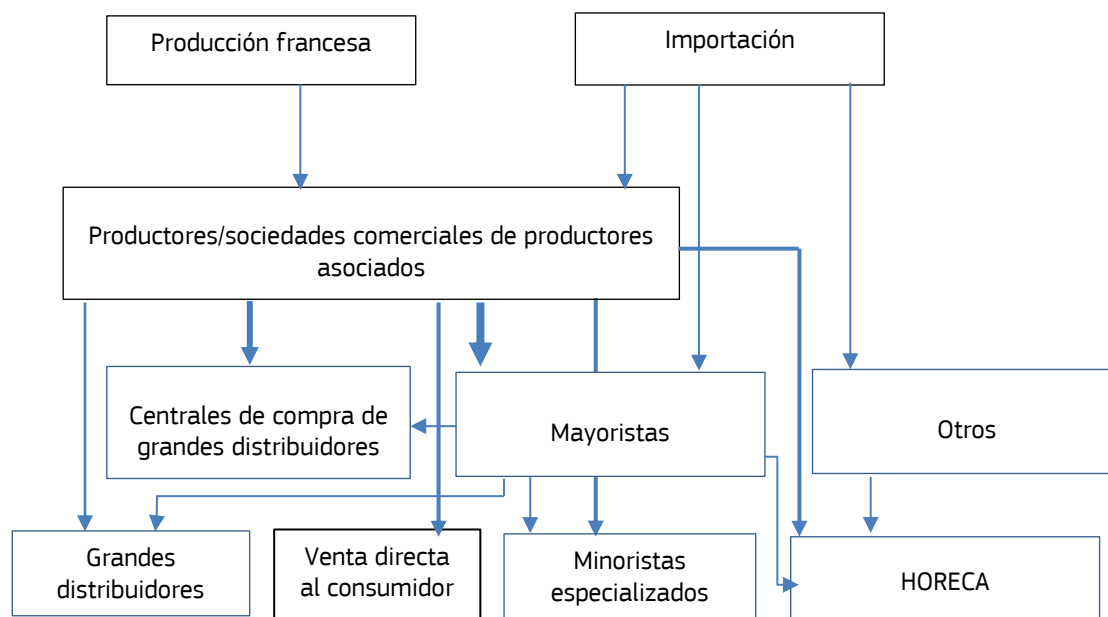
Producción francesa

Importación

Productores/sociedades comerciales de productores asociados

Centrales de compra de grandes distribuidores

Mayoristas

Otros

Grandes distribuidores

Venta directa al consumidor

Minoristas especializados

HORECA